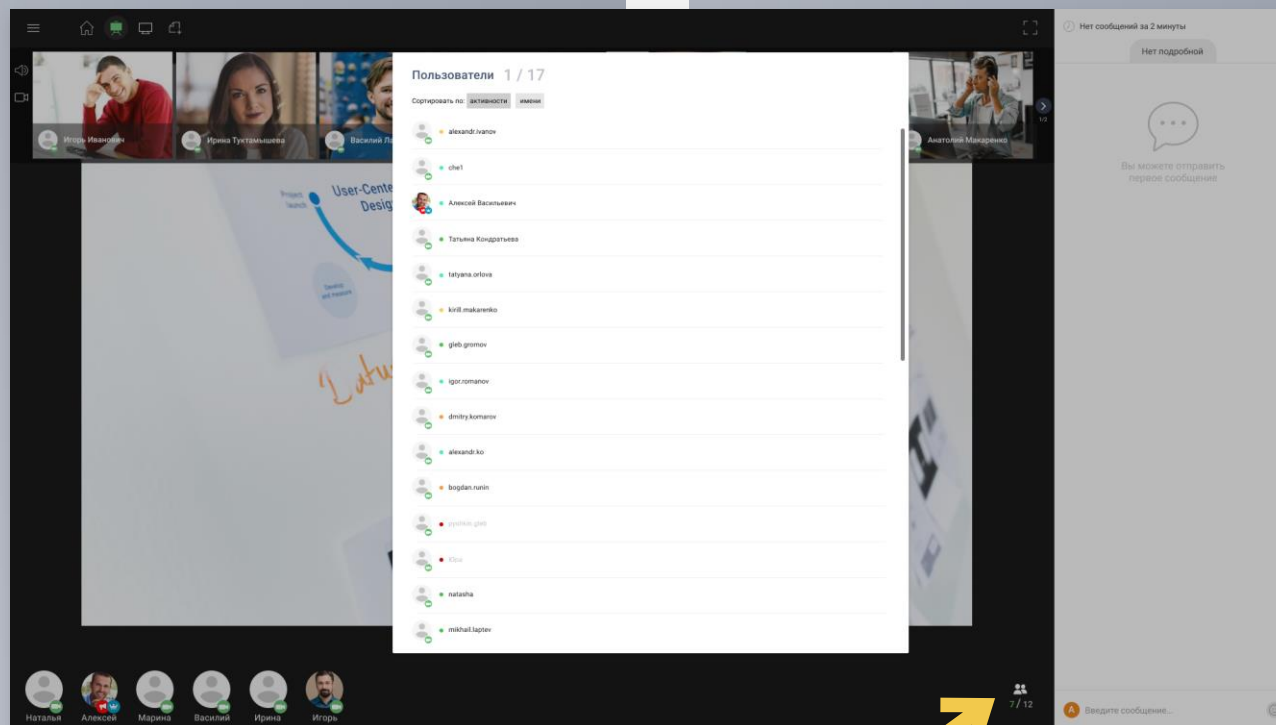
Игорь Иванович
Ирина Туктамышева
Василий Л
Анатолий Макаренко
1/2

Project launch
User-Cente
Desig
Develop and measure

Пользователи 1 / 17

Сортировать по: активности имени

alexandr.ivanov
che1
Алексей Васильевич
Татьяна Кондратьева
tatyana.orlova
kirill.makarenko
gleb.gromov
igor.romanov
dmitry.komarov
alexandr.ko
bogdan.runin
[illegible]
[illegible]
natasha
mikhail.laptev

Нет сообщений за 2 минуты
Нет подробной
Вы можете отправить первое сообщение

Наталья
Алексей
Марина
Василий
Ирина
Игорь

7 / 12

Введите сообщение...